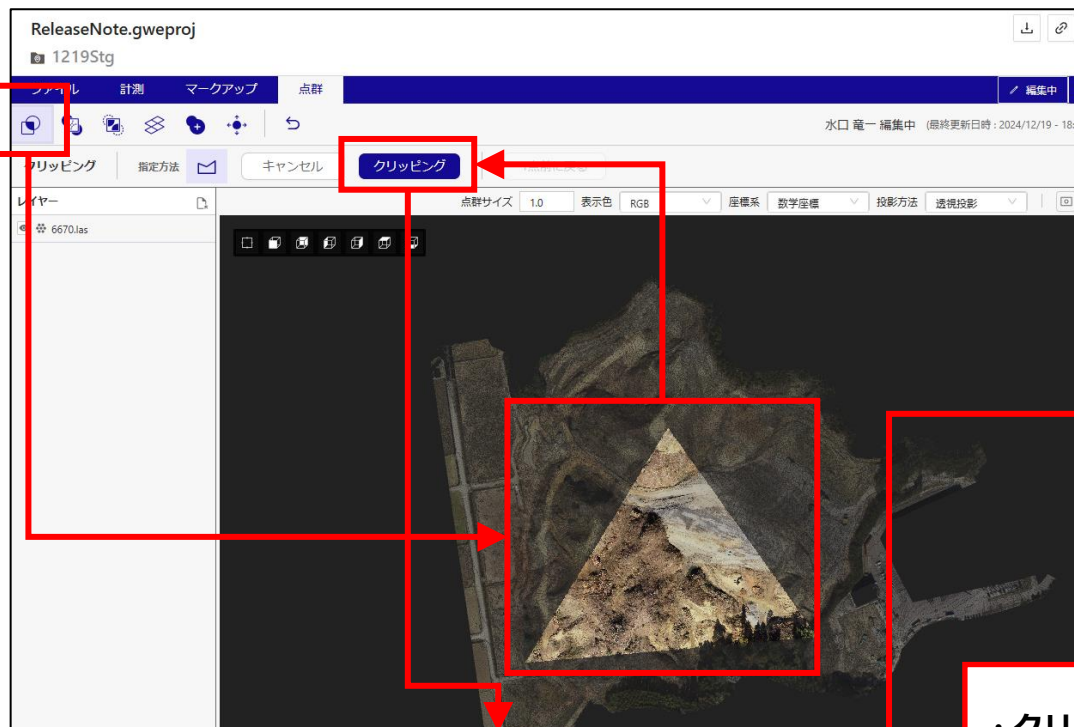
ReleaseNote.gweproj
1219Stg

ファイル 計測 マークアップ 点群

編集中

水口 竜一 編集中 (最終更新日時 : 2024/12/19 - 18:

クリッピング 指定方法 キャンセル クリッピング

レイヤー
6670.las

点群サイズ 1.0 表示色 RGB 座標系 数学座標 投影方法 透視投影

・クリ